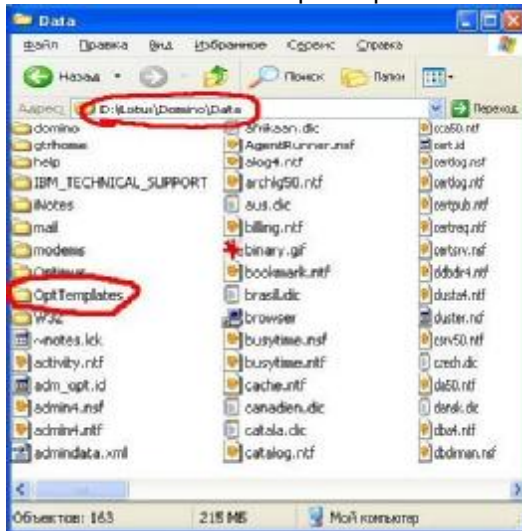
Data

Файл Правка Вид Избранное Сервис Справка

Назад Поиск Папки

Адрес D:\Lotus\Domino\Data Переход

domino
gtrhome
help
IBM_TECHNICAL_SUPPORT
iNotes
mail
modems
Optimus
OptTemplates
W32
~notes.lck
activity.ntf
adm_opt.id
admin4.nsf
admin4.ntf
admindata.xml

afrikaan.dic
AgentRunner.nsf
alog4.ntf
archlg50.ntf
aus.dic
billing.ntf
binary.gif
bookmark.ntf
brasil.dic
browser
busytime.nsf
busytime.ntf
cache.ntf
canadien.dic
catala.dic
catalog.ntf

cca50.ntf
cert.id
certlog.nsf
certlog.ntf
certpub.ntf
certreq.ntf
certsrv.nsf
ddbdir4.ntf
dusta4.ntf
duster.ntf
csrv50.ntf
czech.dic
da50.ntf
dansk.dic
dba4.ntf
dbdirman.nsf

Объектов: 163 215 МБ Мой компьютер